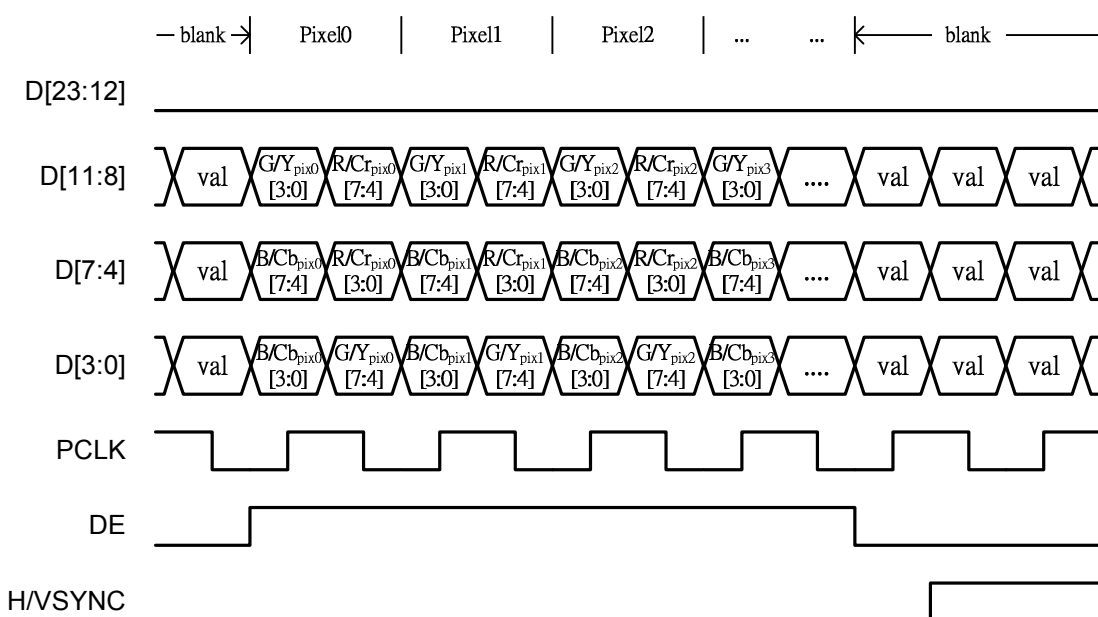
blank | Pixel0 | Pixel1 | Pixel2 | ... ... | blank

D[23:12]

D[11:8] val $G/Y_{pix0}$ [3:0] $R/Cr_{pix0}$ [7:4] $G/Y_{pix1}$ [3:0] $R/Cr_{pix1}$ [7:4] $G/Y_{pix2}$ [3:0] $R/Cr_{pix2}$ [7:4] $G/Y_{pix3}$ [3:0] .... val val val

D[7:4] val $B/Cb_{pix0}$ [7:4] $R/Cr_{pix0}$ [3:0] $B/Cb_{pix1}$ [7:4] $R/Cr_{pix1}$ [3:0] $B/Cb_{pix2}$ [7:4] $R/Cr_{pix2}$ [3:0] $B/Cb_{pix3}$ [7:4] .... val val val

D[3:0] val $B/Cb_{pix0}$ [3:0] $G/Y_{pix0}$ [7:4] $B/Cb_{pix1}$ [3:0] $G/Y_{pix1}$ [7:4] $B/Cb_{pix2}$ [3:0] $G/Y_{pix2}$ [7:4] $B/Cb_{pix3}$ [3:0] .... val val val

PCLK

DE

H/VSYNC